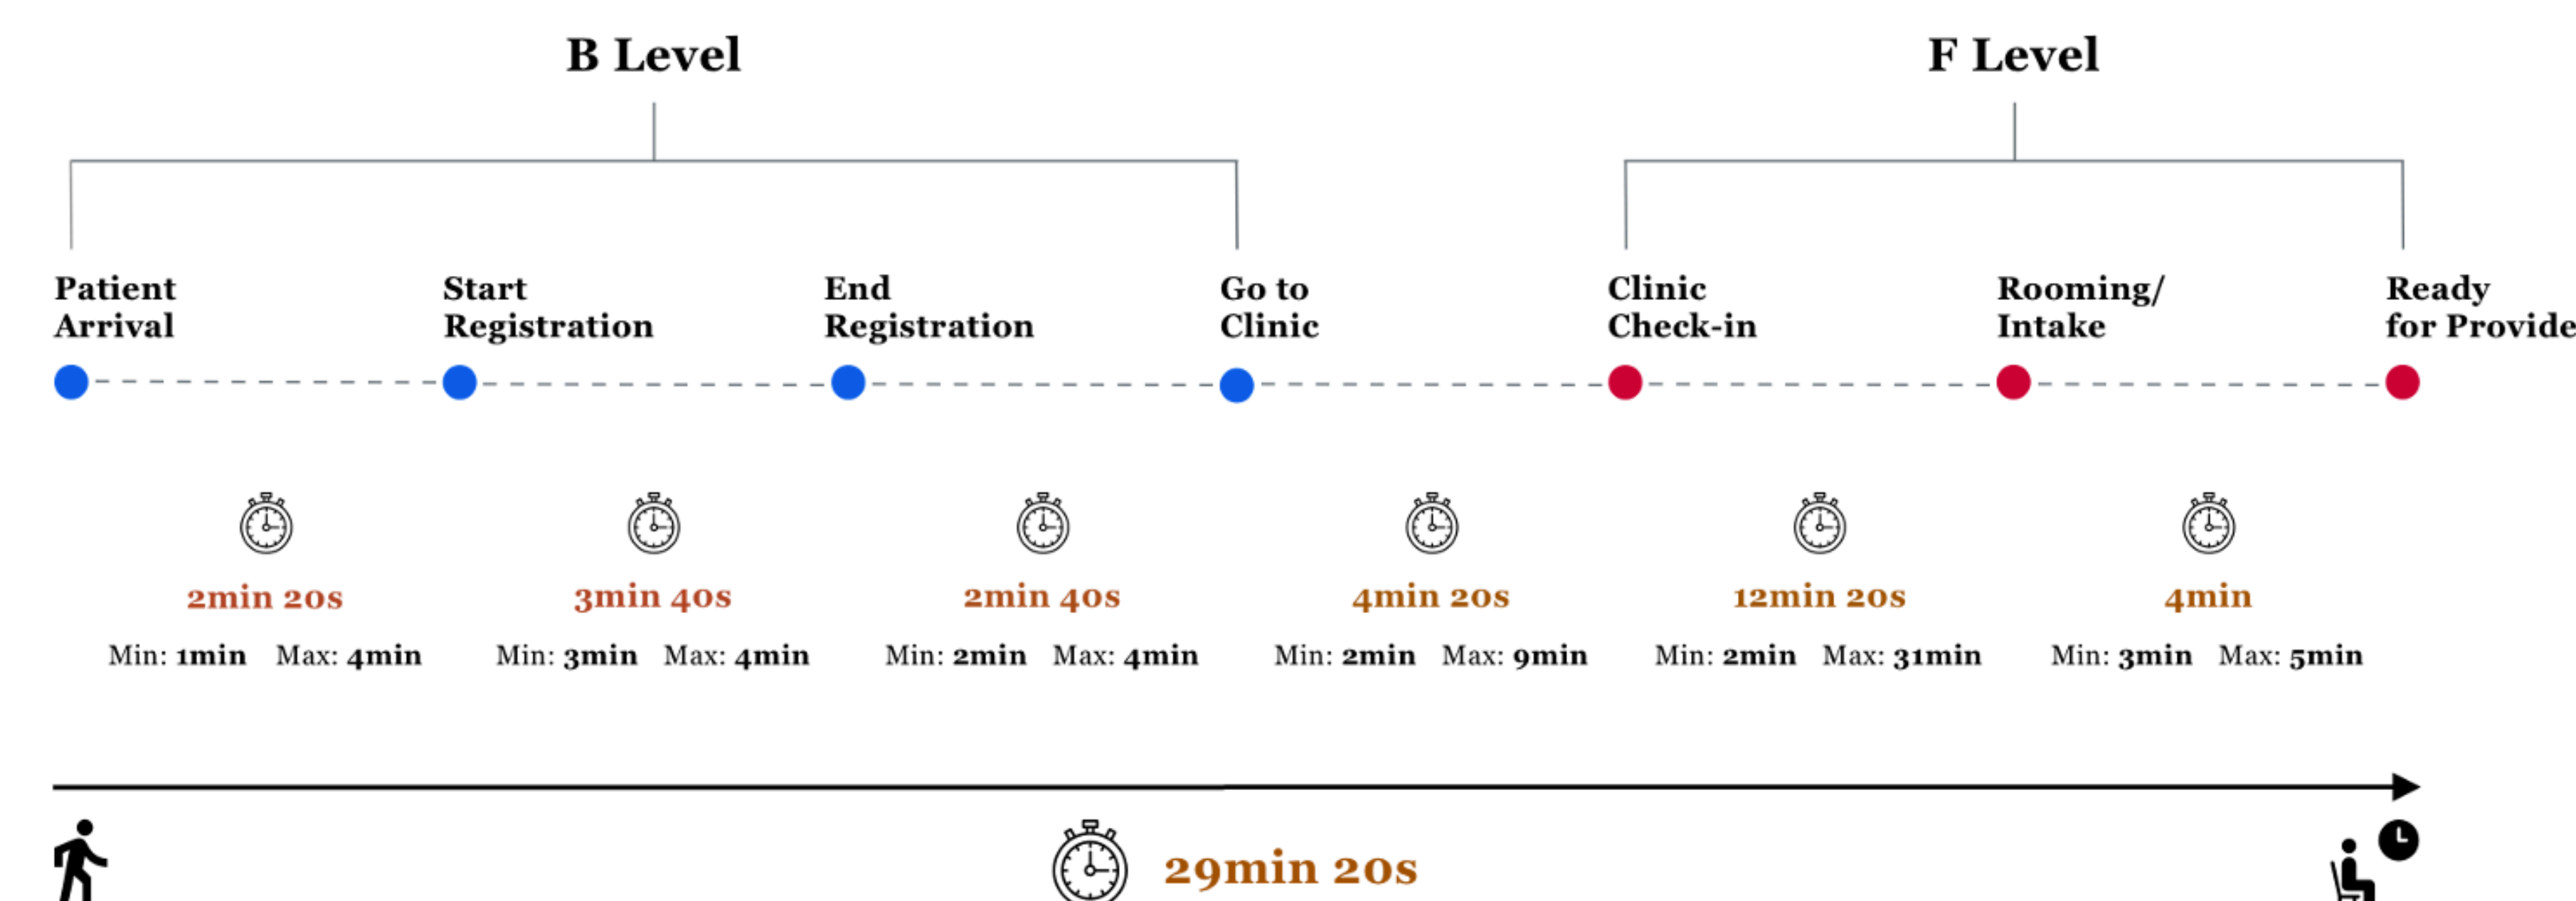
B Level

F Level

Patient Arrival

Start Registration

End Registration

Go to Clinic

Clinic Check-in

Rooming/ Intake

Ready for Provide

2min 20s
Min: 1min Max: 4min

3min 40s
Min: 3min Max: 4min

2min 40s
Min: 2min Max: 4min

4min 20s
Min: 2min Max: 9min

12min 20s
Min: 2min Max: 31min

4min
Min: 3min Max: 5min

29min 20s